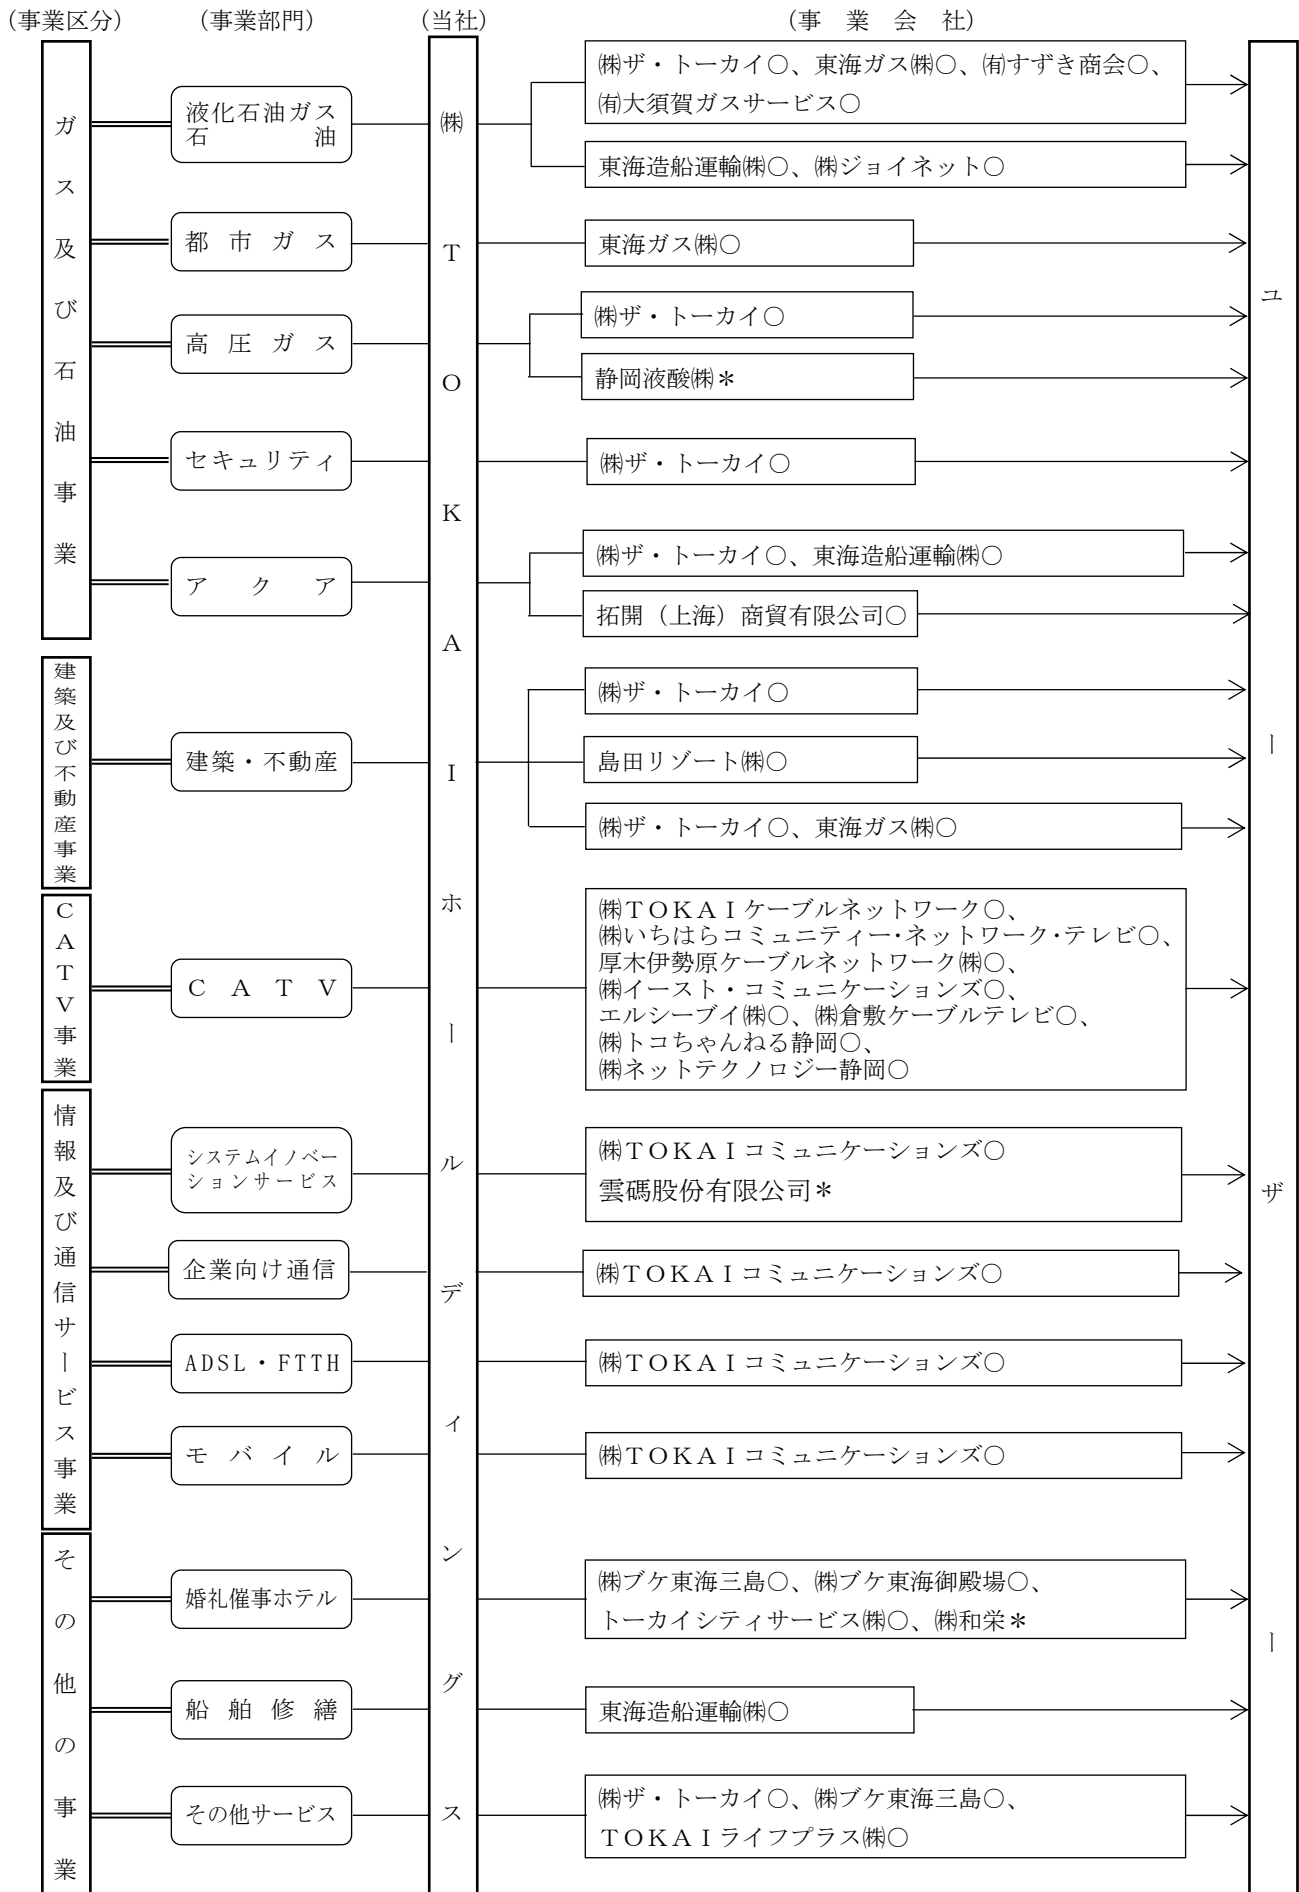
(事業区分)　(事業部門)　(当社)　(事業会社)

ガス及び石油事業

液化石油ガス 石油
㈱ザ・トーカイ○、東海ガス㈱○、㈲すずき商会○、㈲大須賀ガスサービス○
東海造船運輸㈱○、㈱ジョイネット○

都市ガス
東海ガス㈱○

高圧ガス
㈱ザ・トーカイ○
静岡液酸㈱＊

セキュリティ
㈱ザ・トーカイ○

アクア
㈱ザ・トーカイ○、東海造船運輸㈱○
拓開（上海）商貿有限公司○

建築及び不動産事業

建築・不動産
㈱ザ・トーカイ○
島田リゾート㈱○
㈱ザ・トーカイ○、東海ガス㈱○

CATV事業

CATV
㈱TOKAIケーブルネットワーク○、
㈱いちはらコミュニティー･ネットワーク･テレビ○、
厚木伊勢原ケーブルネットワーク㈱○、
㈱イースト・コミュニケーションズ○、
エルシーブイ㈱○、㈱倉敷ケーブルテレビ○、
㈱トコちゃんねる静岡○、
㈱ネットテクノロジー静岡○

情報及び通信サービス事業

システムイノベーションサービス
㈱TOKAIコミュニケーションズ○
雲碼股份有限公司＊

企業向け通信
㈱TOKAIコミュニケーションズ○

ADSL・FTTH
㈱TOKAIコミュニケーションズ○

モバイル
㈱TOKAIコミュニケーションズ○

その他の事業

婚礼催事ホテル
㈱ブケ東海三島○、㈱ブケ東海御殿場○、
トーカイシティサービス㈱○、㈱和栄＊

船舶修繕
東海造船運輸㈱○

その他サービス
㈱ザ・トーカイ○、㈱ブケ東海三島○、
TOKAIライフプラス㈱○

㈱TOKAIホールディングス

ユーザー